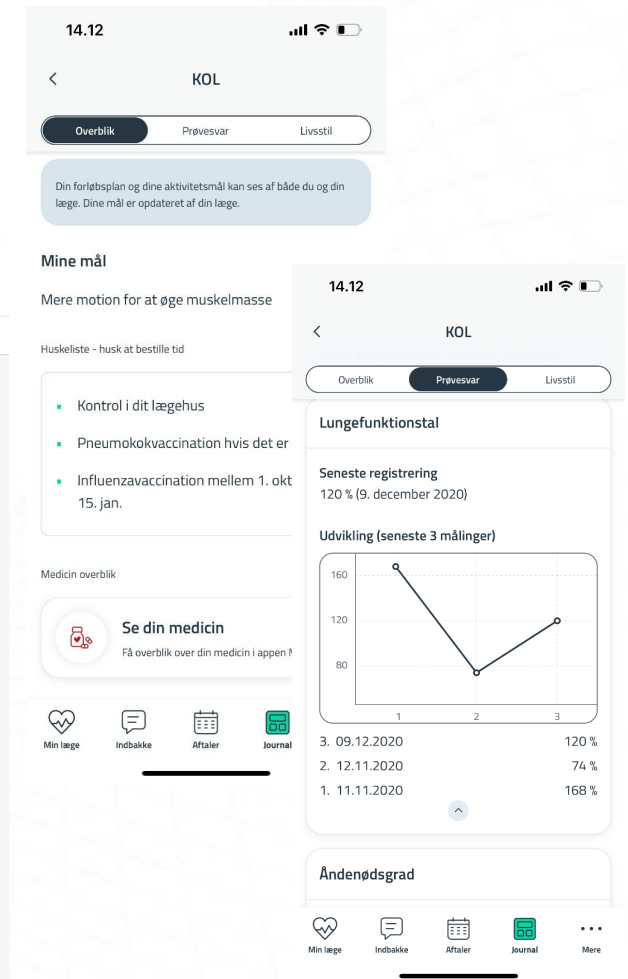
14.12

KOL

Overblik Prøvesvar Livsstil

Din forløbsplan og dine aktivitetsmål kan ses af både du og din læge. Dine mål er opdateret af din læge.

Mine mål

Mere motion for at øge muskelmasse

Huskeliste - husk at bestille tid

- Kontrol i dit lægehus
- Pneumokokvaccination hvis det er
- Influenzavaccination mellem 1. okt 15. jan.

Medicin overblik

Se din medicin
Få overblik over din medicin i appen M

Min læge Indbakke Aftaler Journal

14.12

KOL

Overblik Prøvesvar Livsstil

Lungefunktionstal

Seneste registrering
120 % (9. december 2020)

Udvikling (seneste 3 målinger)

160
120
80
1 2 3

3. 09.12.2020 120 %
2. 12.11.2020 74 %
1. 11.11.2020 168 %

Åndenødsgrad

Min læge Indbakke Aftaler Journal Mere